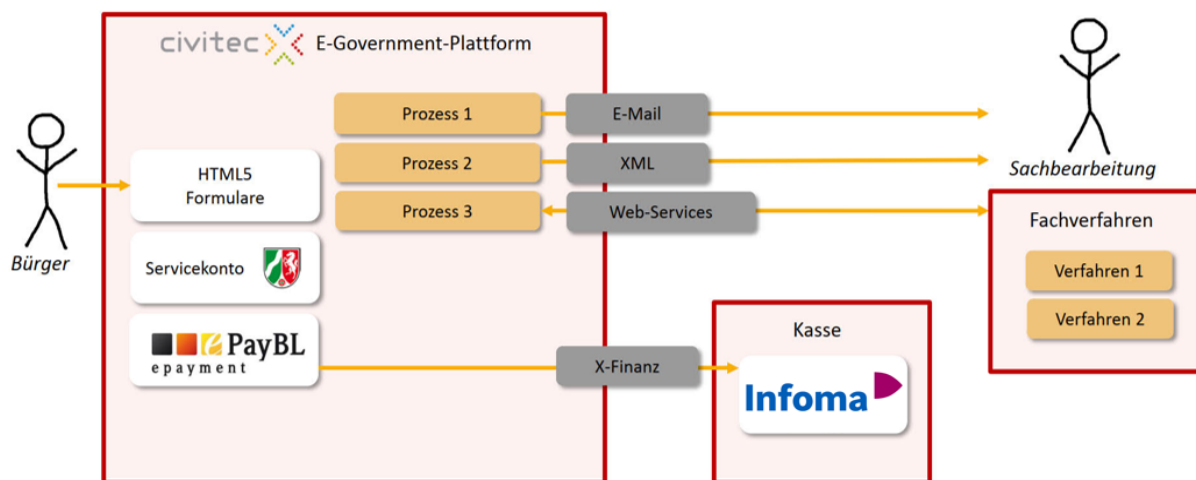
civitec E-Government-Plattform

Prozess 1
E-Mail
Prozess 2
XML
Prozess 3
Web-Services

Sachbearbeitung

HTML5 Formulare

Bürger

Servicekonto

PayBL epayment

X-Finanz

Fachverfahren
Verfahren 1
Verfahren 2

Kasse
Infoma